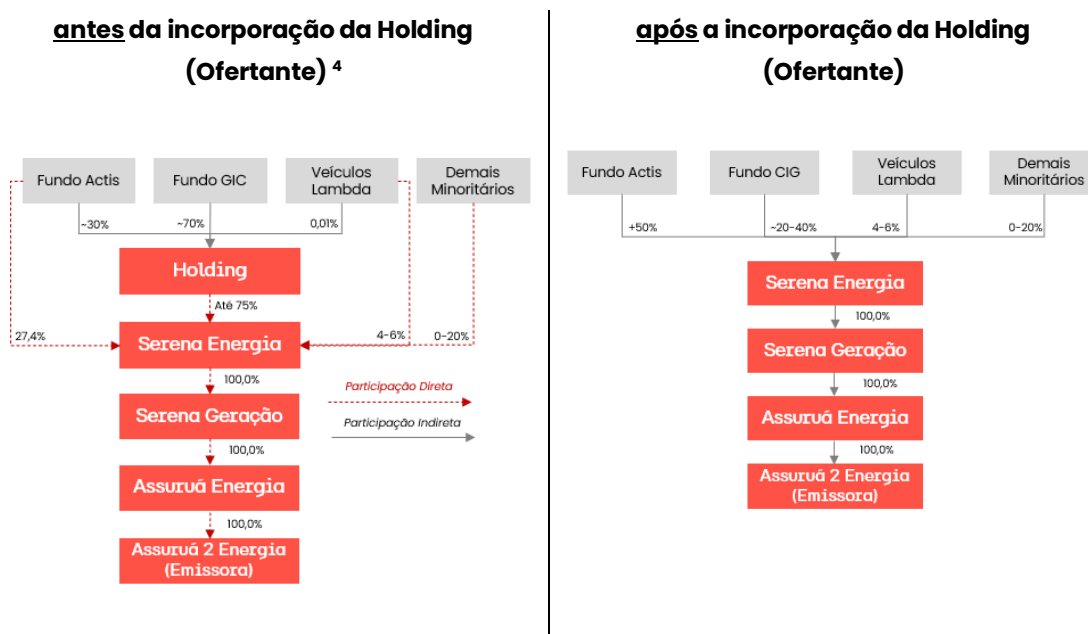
antes da incorporação da Holding (Ofertante) ⁴

Fundo Actis
Fundo GIC
Veículos Lambda
Demais Minoritários

~30%
~70%
0,01%

Holding

Até 75%

27,4%
4-6%
0-20%

Serena Energia

100,0%

Serena Geração

100,0%

Assuruá Energia

100,0%

Assuruá 2 Energia (Emissora)

Participação Direta
Participação Indireta

após a incorporação da Holding (Ofertante)

Fundo Actis
Fundo CIG
Veículos Lambda
Demais Minoritários

+50%
~20-40%
4-6%
0-20%

Serena Energia

100,0%

Serena Geração

100,0%

Assuruá Energia

100,0%

Assuruá 2 Energia (Emissora)